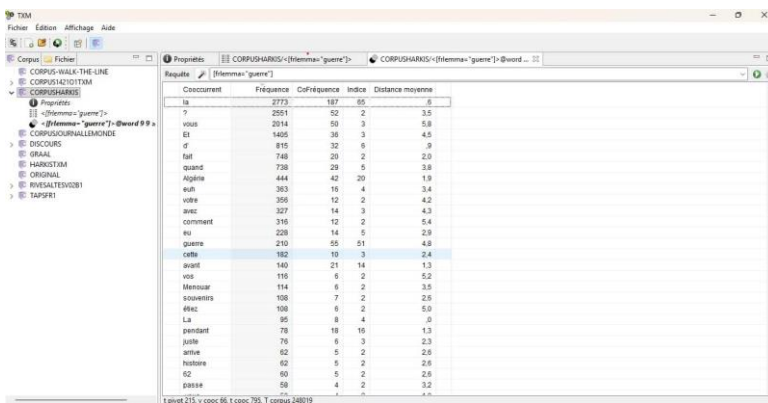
TXM
Fichier Édition Affichage Aide

Corpus Fichier
CORPUS-WALK-THE-LINE
CORPUS142101TXM
CORPUSHARKIS
Propriétés
<[frlemma="guerre"]>
<[frlemma="guerre"]>@word 9 9
CORPUSJOURNALLEMONDE
DISCOURS
GRAAL
HARKISTXM
ORIGINAL
RIVESALTESV02B1
TAPSFR1

Propriétés | CORPUSHARKIS/<[frlemma="guerre"]> | CORPUSHARKIS/<[frlemma="guerre"]>@word ...

Requête [frlemma="guerre"]

| Cooccurrent | Fréquence | CoFréquence | Indice | Distance moyenne |
|---|---|---|---|---|
| la | 2773 | 187 | 65 | ,6 |
| ? | 2551 | 52 | 2 | 3,5 |
| vous | 2014 | 50 | 3 | 5,8 |
| Et | 1405 | 36 | 3 | 4,5 |
| d' | 815 | 32 | 6 | ,9 |
| fait | 748 | 20 | 2 | 2,0 |
| quand | 738 | 29 | 5 | 3,8 |
| Algérie | 444 | 42 | 20 | 1,9 |
| euh | 363 | 15 | 4 | 3,4 |
| votre | 356 | 12 | 2 | 4,2 |
| avez | 327 | 14 | 3 | 4,3 |
| comment | 316 | 12 | 2 | 5,4 |
| eu | 228 | 14 | 5 | 2,9 |
| guerre | 210 | 55 | 51 | 4,8 |
| cette | 182 | 10 | 3 | 2,4 |
| avant | 140 | 21 | 14 | 1,3 |
| vos | 116 | 6 | 2 | 5,2 |
| Monsieur | 114 | 6 | 2 | 3,5 |
| souvenirs | 108 | 7 | 2 | 2,5 |
| étiez | 108 | 6 | 2 | 5,0 |
| La | 95 | 8 | 4 | ,0 |
| pendant | 78 | 18 | 16 | 1,3 |
| juste | 76 | 6 | 3 | 2,3 |
| arrive | 62 | 5 | 2 | 2,6 |
| histoire | 62 | 5 | 2 | 2,6 |
| 62 | 60 | 5 | 2 | 2,6 |
| passe | 58 | 4 | 2 | 3,2 |

t pivot 215, v cooc 66, t cooc 795, T corpus 248019